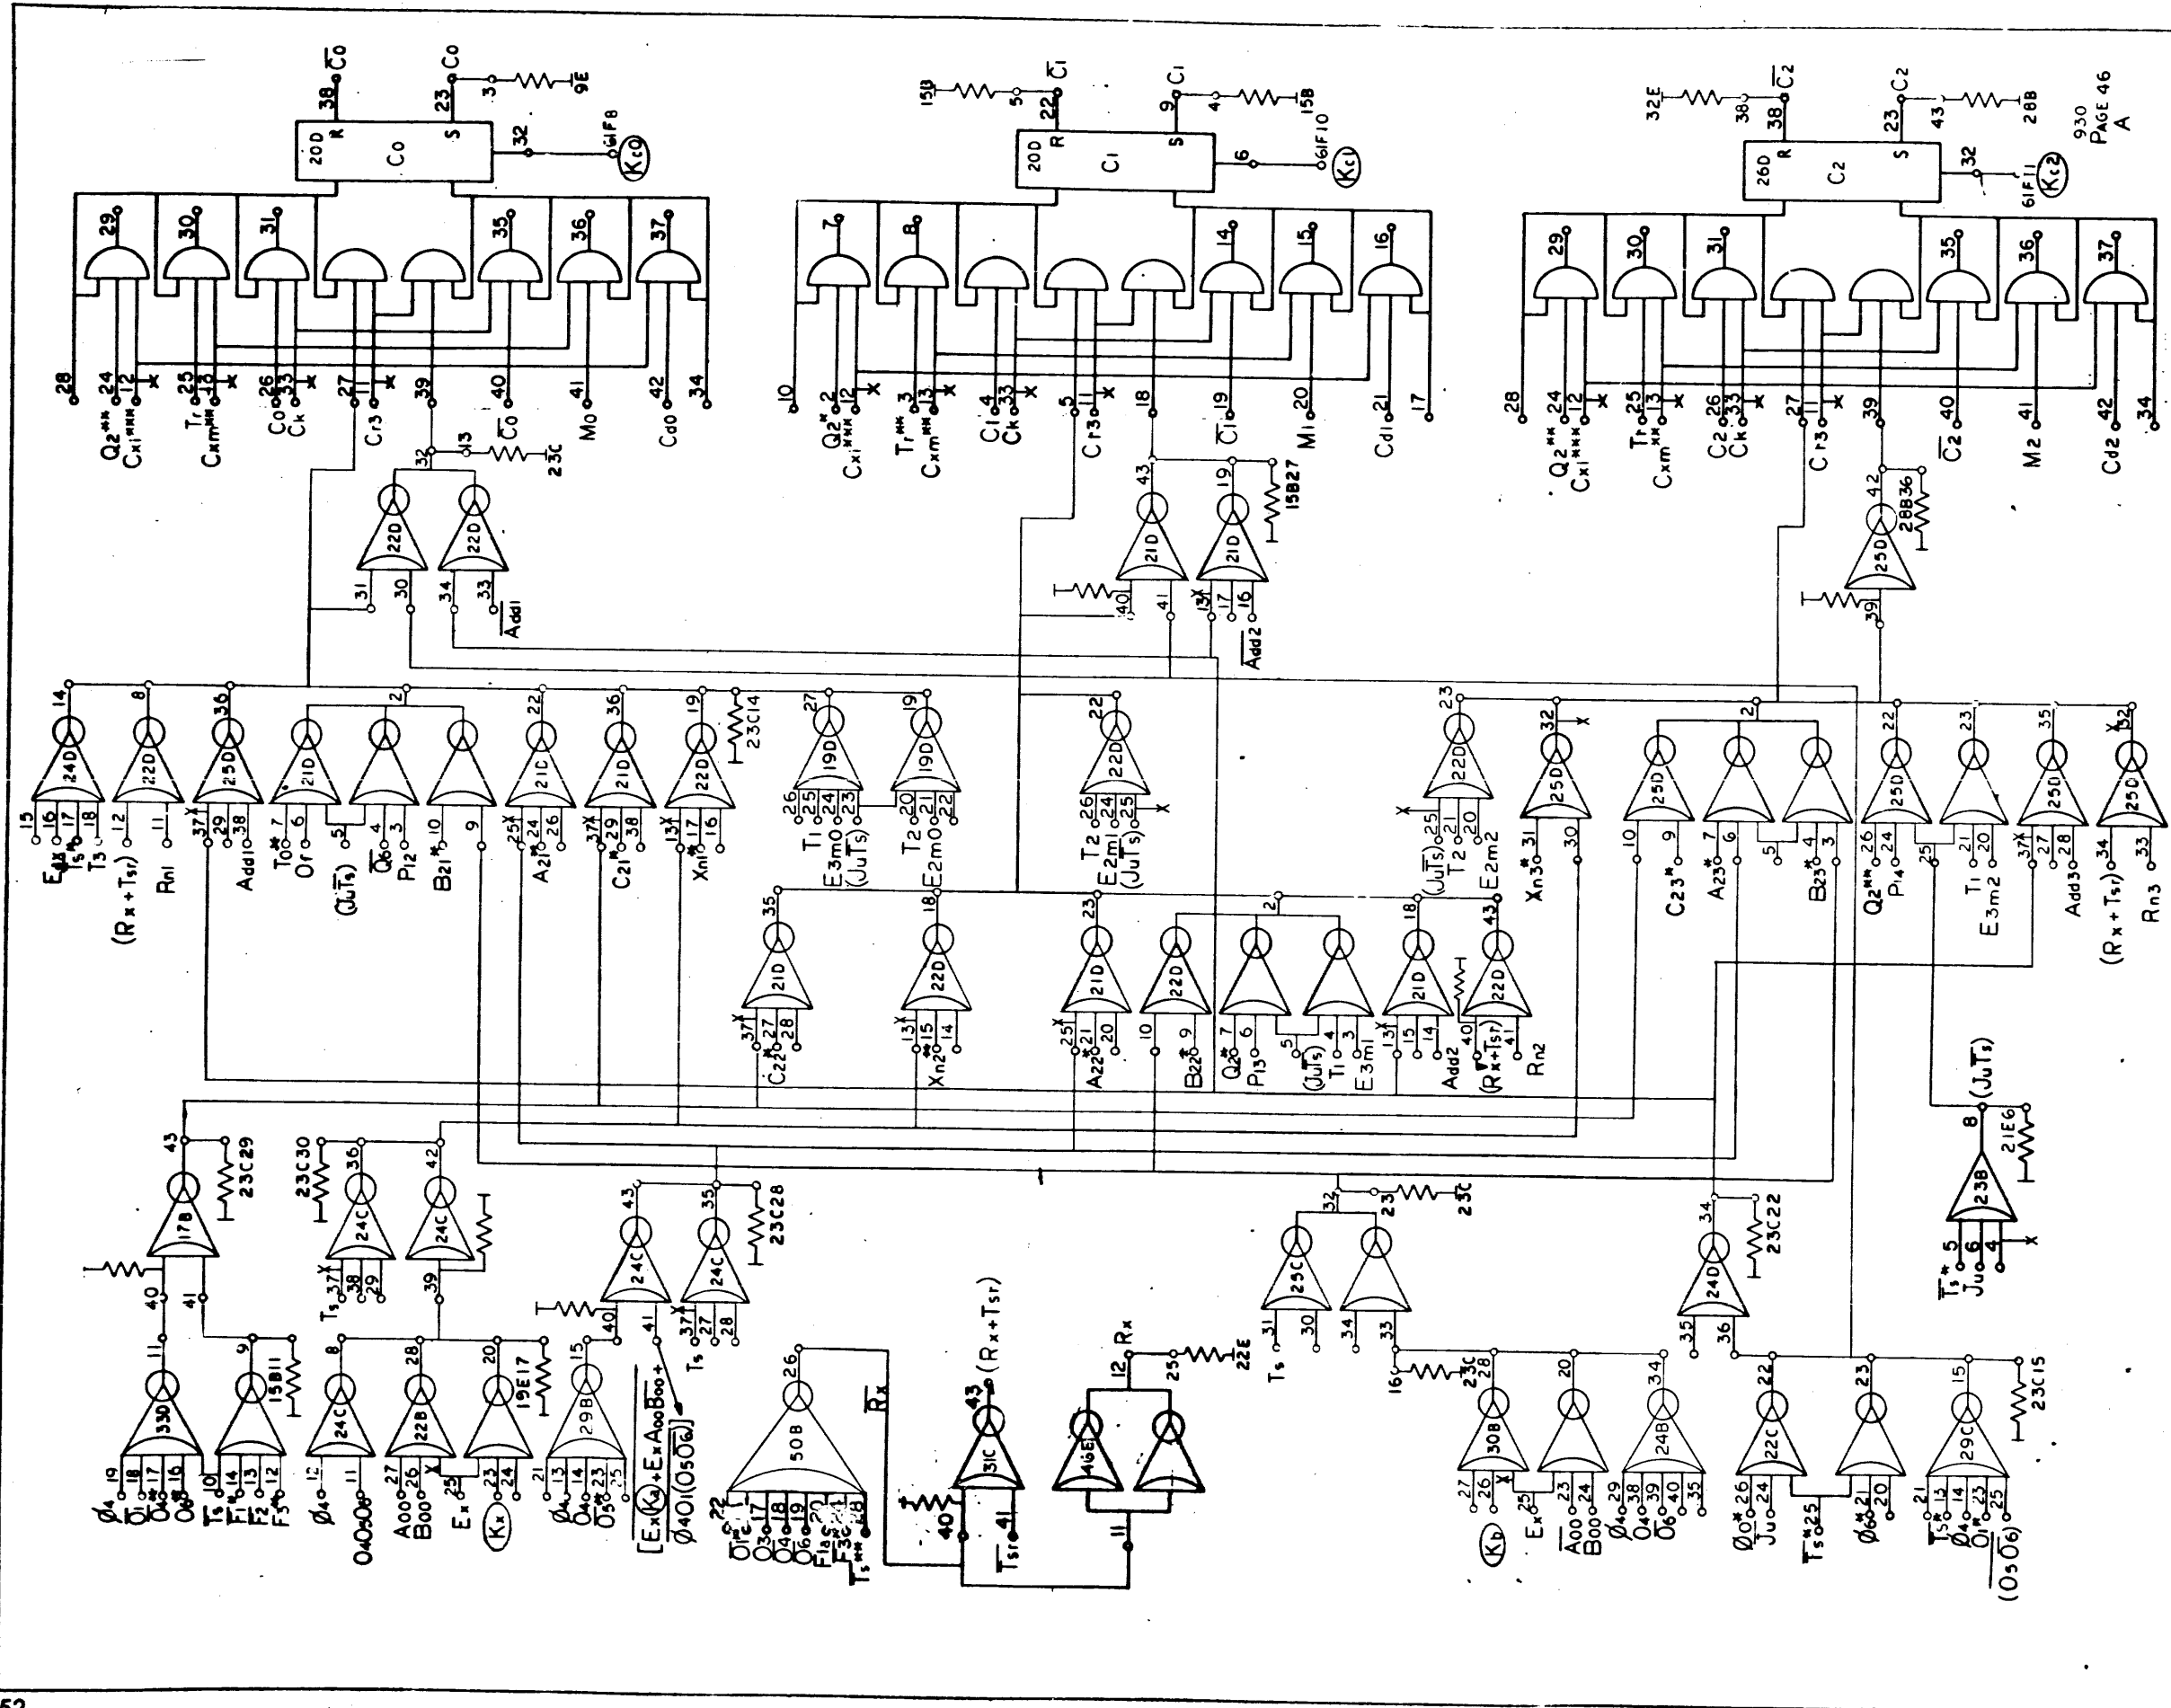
930
PAGE 46
A

20D R Co S
38 $\overline{Co}$
23 Co
3 9E
32 61F8 Kco

20D R C1 S
15B 5 22 $\overline{C1}$
9 C1 4 15B
6 61F10 Kc1

26D R C2 S
32E 38 38 $\overline{C2}$
23 C2 43 28B
32 61F11 Kc2

29 30 31 35 36 37
28 24 Q2** 12 Cx1*** X 25 Tr 13 Cxm** X 26 Co 33 Ck X 27 11 Cr3 X 39 40 $\overline{Co}$ 41 Mo 42 Cdo 34

7 8 14 15 16
10 2 Q2* 12 Cx1*** X 3 Tr** 13 Cxm** X 4 C1 33 Ck X 5 11 Cr3 X 18 19 $\overline{C1}$ 20 M1 21 Cd1 17

29 30 31 35 36 37
28 24 Q2** 12 Cx1*** X 25 Tr 13 Cxm** X 26 C2 33 Ck X 27 11 Cr3 X 39 40 $\overline{C2}$ 41 M2 42 Cd2 34

32 13 23C
22D 22D
31 30 34 33 $\overline{Add1}$

43 19 15B27
21D 21D
40 41 13X 17 16 $\overline{Add2}$

42 28B36
25D
39

14 24D 15 16 17 18 Edx Tsb Ts
8 22D 12 11 (Rx+Tsr) Rn1
36 25D 37X 29 38 Add1
2 21D 7 6 To* Or 5 (JuTs) 4 3 $\overline{Q6}$ P12 10 9 B21*
22 21C 25X 24 26 A21*
36 21D 37X 38 C21*
19 22D 13X 17 16 Xn1*
23C14
27 19D 26 25 24 23 T1 E3m0 (JuTs)
19 19D 20 21 22 T2 E2m0
22 22D 26 24 25 X T2 E2m1 (JuTs)
23 22D X 25 21 20 (JuTs) T2 E2m2
32 25D X 31 30 Xn3*
2 25D 10 9 C23* 7 6 A23* 5 4 3 B23*
22 25D 26 24 Q2** P14 25
23 21 20 T1 E3m2
35 25D 37X 27 28 Add3
X 32 25D 34 33 (Rx+Tsr) Rn3

35 21D 37X 27 28 C22*
18 22D 13X 15 14 Xn2*
23 21D 25X 21 20 A22*
22D 10 9 B22*
2 7 6 Q2* P13 5 (JuTs) 4 3 T1 E3m1
18 21D 13X 15 14 Add2
43 22D 40 41 (Rx+Tsr) Rn2

43 17B 23C29 40 41 11 9 15B11
33D 19 18 17 16 Ø4 $\overline{O1}$ O4* O6* 10 Ts T1* F2 F3* 14 13 12
23C30 36 24C Ts 37X 38 29
42 24C 39
8 24C 12 11 Ø4 O4O5O6
28 22B 27 26 X A00 B00
20 19E17 25 23 24 Ex Kx
15 29B 21 13 14 23 25 Ø4 O4 $\overline{O5}$*
43 24C 40 41 $[E_x(K_a)+E_xA_{00}B_{00}+$ Ø4O1(O5$\overline{O6}$)]
35 24C 23C28 Ts 37X 27 28
26 50B 22 O1 17 O3 O4 18 O6 19 F1 F3 Ts** $\overline{Rx}$
43 31C (Rx+Tsr) 40 41 $\overline{Tsr}$
12 Rx 25 22E 46E 11
32 23 23C
25C 31 30 Ts
34 33 16 23C 28
30B 27 26 X Kb
20 23 24 Ex 25 A00 B00
34 24B 29 38 39 40 35 Ø4 O4 $\overline{O6}$
34 23C22 24D 35 36
22 22C 26 24 Ø0* Ju
23 Ts* 25 21 20 Ø6*
15 29C 21 13 14 25 Ts* Ø4 O6 (O5$\overline{O6}$) 23C15
8 (JuTs) 21E6 23B 5 6 4 X Ts* Ju

52